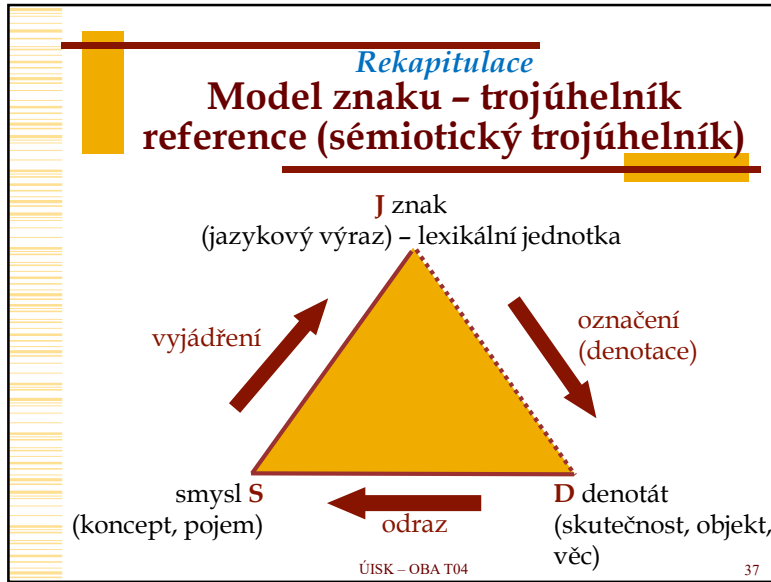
Rekapitulace

Model znaku – trojúhelník reference (sémiotický trojúhelník)

J znak
(jazykový výraz) – lexikální jednotka

vyjádření

označení
(denotace)

smysl S
(koncept, pojem)

odraz

D denotát
(skutečnost, objekt, věc)

ÚISK – OBA T04

37